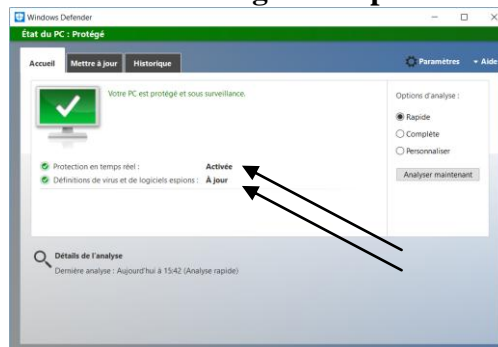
Windows Defender
État du PC : Protégé
Accueil
Mettre à jour
Historique
Paramètres
Aide
Votre PC est protégé et sous surveillance.
Options d'analyse :
Rapide
Complète
Personnaliser
Protection en temps réel : Activée
Définitions de virus et de logiciels espions : À jour
Analyser maintenant
Détails de l'analyse
Dernière analyse : Aujourd'hui à 15:42 (Analyse rapide)